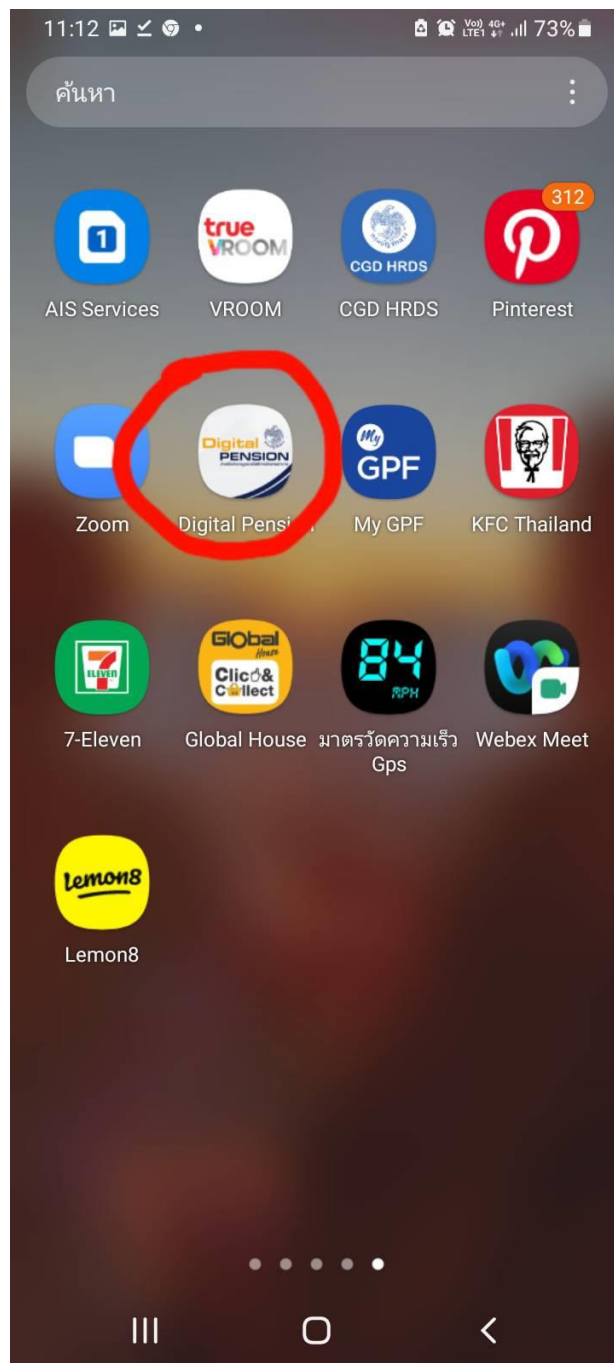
11:12 • Vo) LTE1 4G+ 73%

ค้นหา

1 AIS Services

true VROOM VROOM

CGD HRDS CGD HRDS

312 Pinterest

Zoom

Digital PENSION Digital Pensi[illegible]

My GPF My GPF

KFC Thailand

7 ELEVEn 7-Eleven

Global House Click& Collect Global House

84 MPH มาตรวัดความเร็ว Gps

Webex Meet

Lemon8 Lemon8